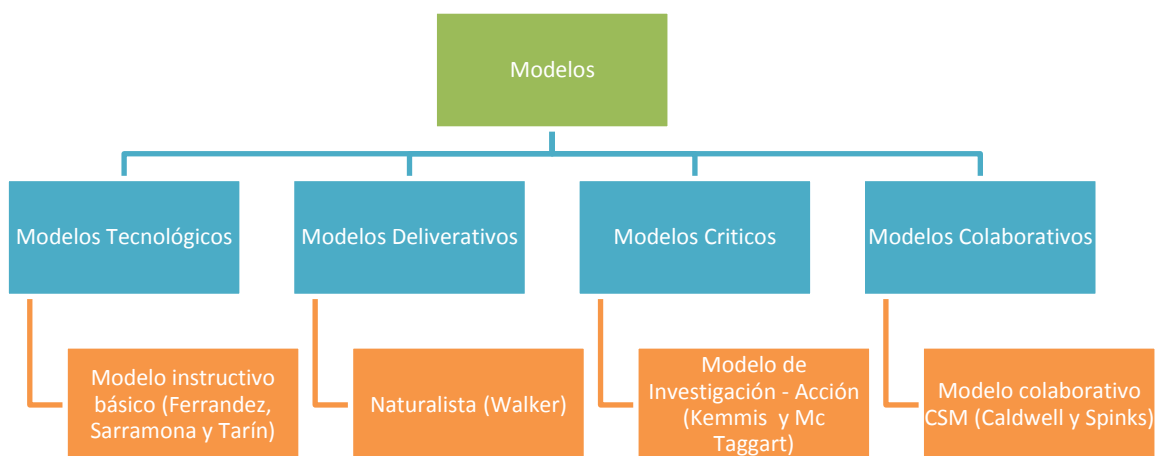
Modelos

Modelos Tecnológicos

Modelo instructivo básico (Ferrandez, Sarramona y Tarín)

Modelos Deliverativos

Naturalista (Walker)

Modelos Criticos

Modelo de Investigación - Acción (Kemmis y Mc Taggart)

Modelos Colaborativos

Modelo colaborativo CSM (Caldwell y Spinks)